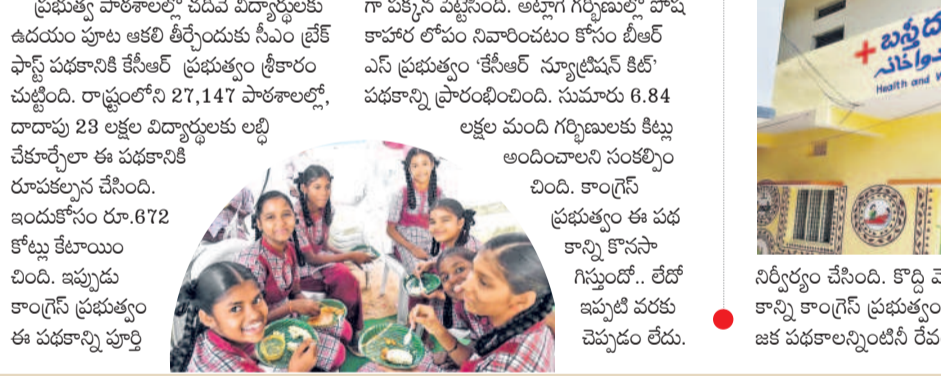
ప్రభుత్వ పాఠశాలల్లో చదివే విద్యార్థులకు ఉదయం పూట ఆకలి తీర్చేందుకు సీఎం బ్రేక్ ఫాస్ట్ పథకానికి కేసీఆర్ ప్రభుత్వం శ్రీకారం చుట్టింది. రాష్ట్రంలోని 27,147 పాఠశాలల్లో, దాదాపు 23 లక్షల విద్యార్థులకు లబ్ధి చేకూర్చేలా ఈ పథకానికి రూపకల్పన చేసింది. ఇందుకోసం రూ.672 కోట్లు కేటాయించింది. ఇప్పుడు కాంగ్రెస్ ప్రభుత్వం ఈ పథకాన్ని పూర్తి

గా పక్కన పెట్టేసింది. అట్లాగే గర్భిణుల్లో పోష కాహార లోపం నివారించటం కోసం బీఆర్ఎస్ ప్రభుత్వం 'కేసీఆర్ న్యూట్రిషన్ కిట్' పథకాన్ని ప్రారంభించింది. సుమారు 6.84 లక్షల మంది గర్భిణులకు కిట్లు అందించాలని సంకల్పించింది. కాంగ్రెస్ ప్రభుత్వం ఈ పథకాన్ని కొనసాగిస్తుందో.. లేదో ఇప్పటి వరకు చెప్పడం లేదు.

బస్తీ దవాఖాన
Health and W

నిర్వీర్యం చేసింది. కొద్ది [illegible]
కాన్ని కాంగ్రెస్ ప్రభుత్వం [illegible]
జక పథకాలన్నింటినీ రేవ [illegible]